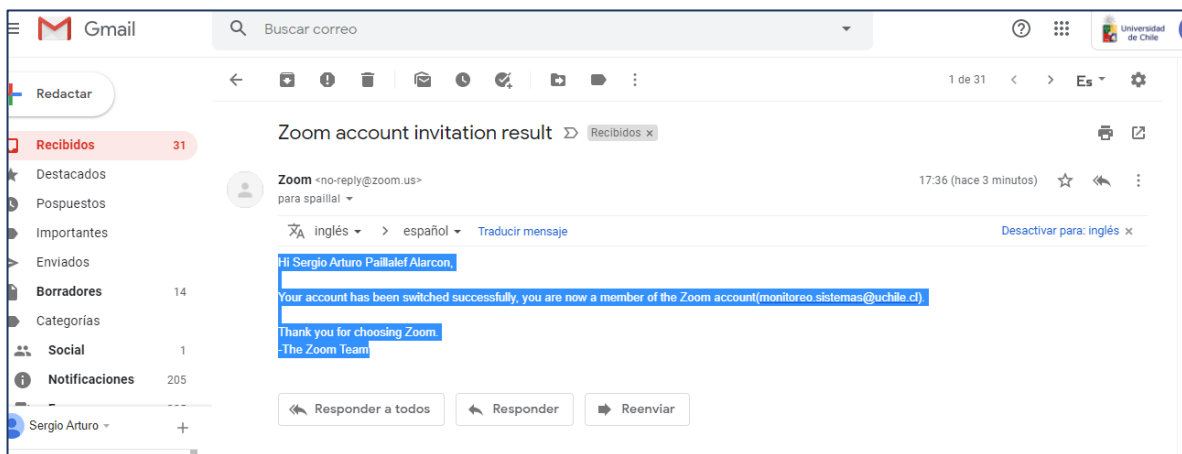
Gmail

Buscar correo

Universidad de Chile

Redactar

Recibidos 31
Destacados
Pospuestos
Importantes
Enviados
Borradores 14
Categorías
Social 1
Notificaciones 205

Sergio Arturo

1 de 31

Es

Zoom account invitation result Recibidos ×

Zoom <no-reply@zoom.us>
para spaillal

17:36 (hace 3 minutos)

inglés > español Traducir mensaje Desactivar para: inglés ×

Hi Sergio Arturo Paillalef Alarcon,

Your account has been switched successfully, you are now a member of the Zoom account(monitoreo.sistemas@uchile.cl).

Thank you for choosing Zoom.
-The Zoom Team

Responder a todos Responder Reenviar